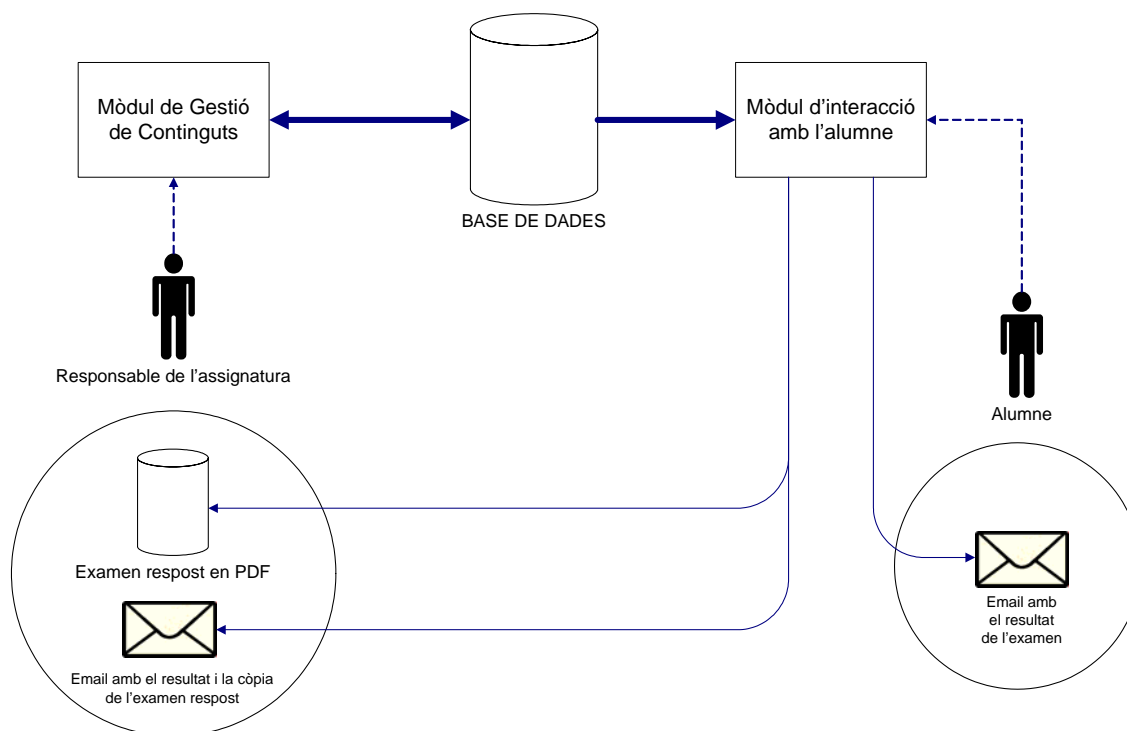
Mòdul de Gestió de Continguts

BASE DE DADES

Mòdul d'interacció amb l'alumne

Responsable de l'assignatura

Alumne

Examen respost en PDF

Email amb el resultat i la còpia de l'examen respost

Email amb el resultat de l'examen